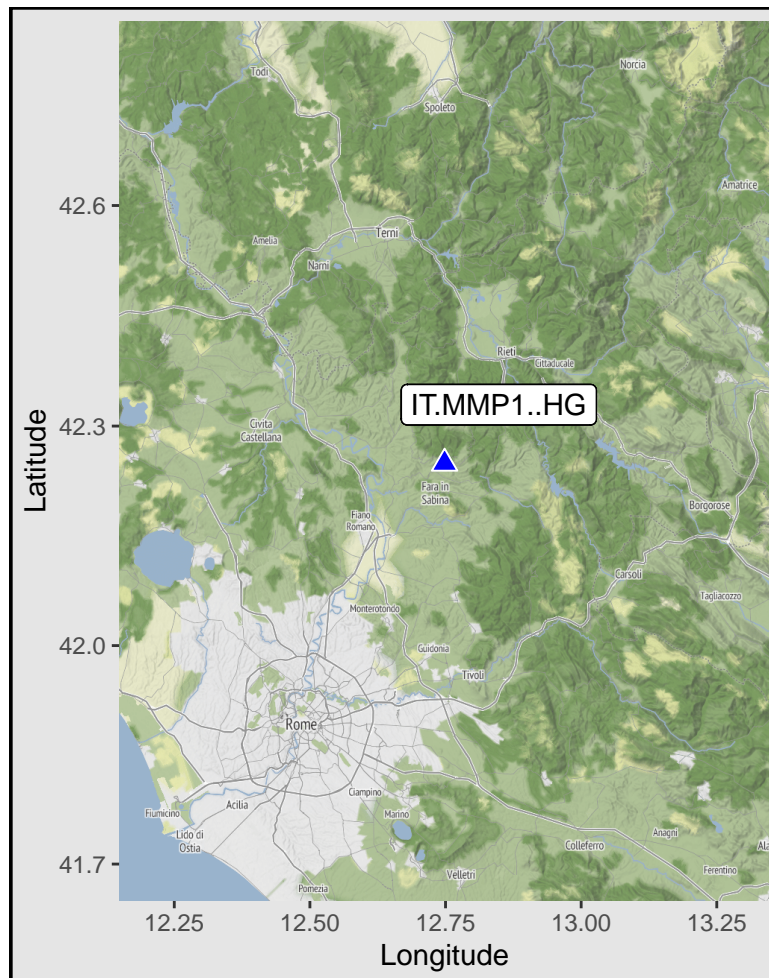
Todi
Spoleto
Norcia
Amatrice
Terni
Amelia
Narni
Rieti
Cittaducale
IT.MMP1..HG
Civita Castellana
Fara in Sabina
Fiano Romano
Borgorose
Carsoli
Tagliacozzo
Monterotondo
Guidonia
Tivoli
Rome
Fiumicino
Acilia
Ciampino
Marino
Lido di Ostia
Colleferro
Anagni
Ferentino
Velletri
Pomezia
Ala

42.6
42.3
42.0
41.7
Latitude

12.25
12.50
12.75
13.00
13.25
Longitude